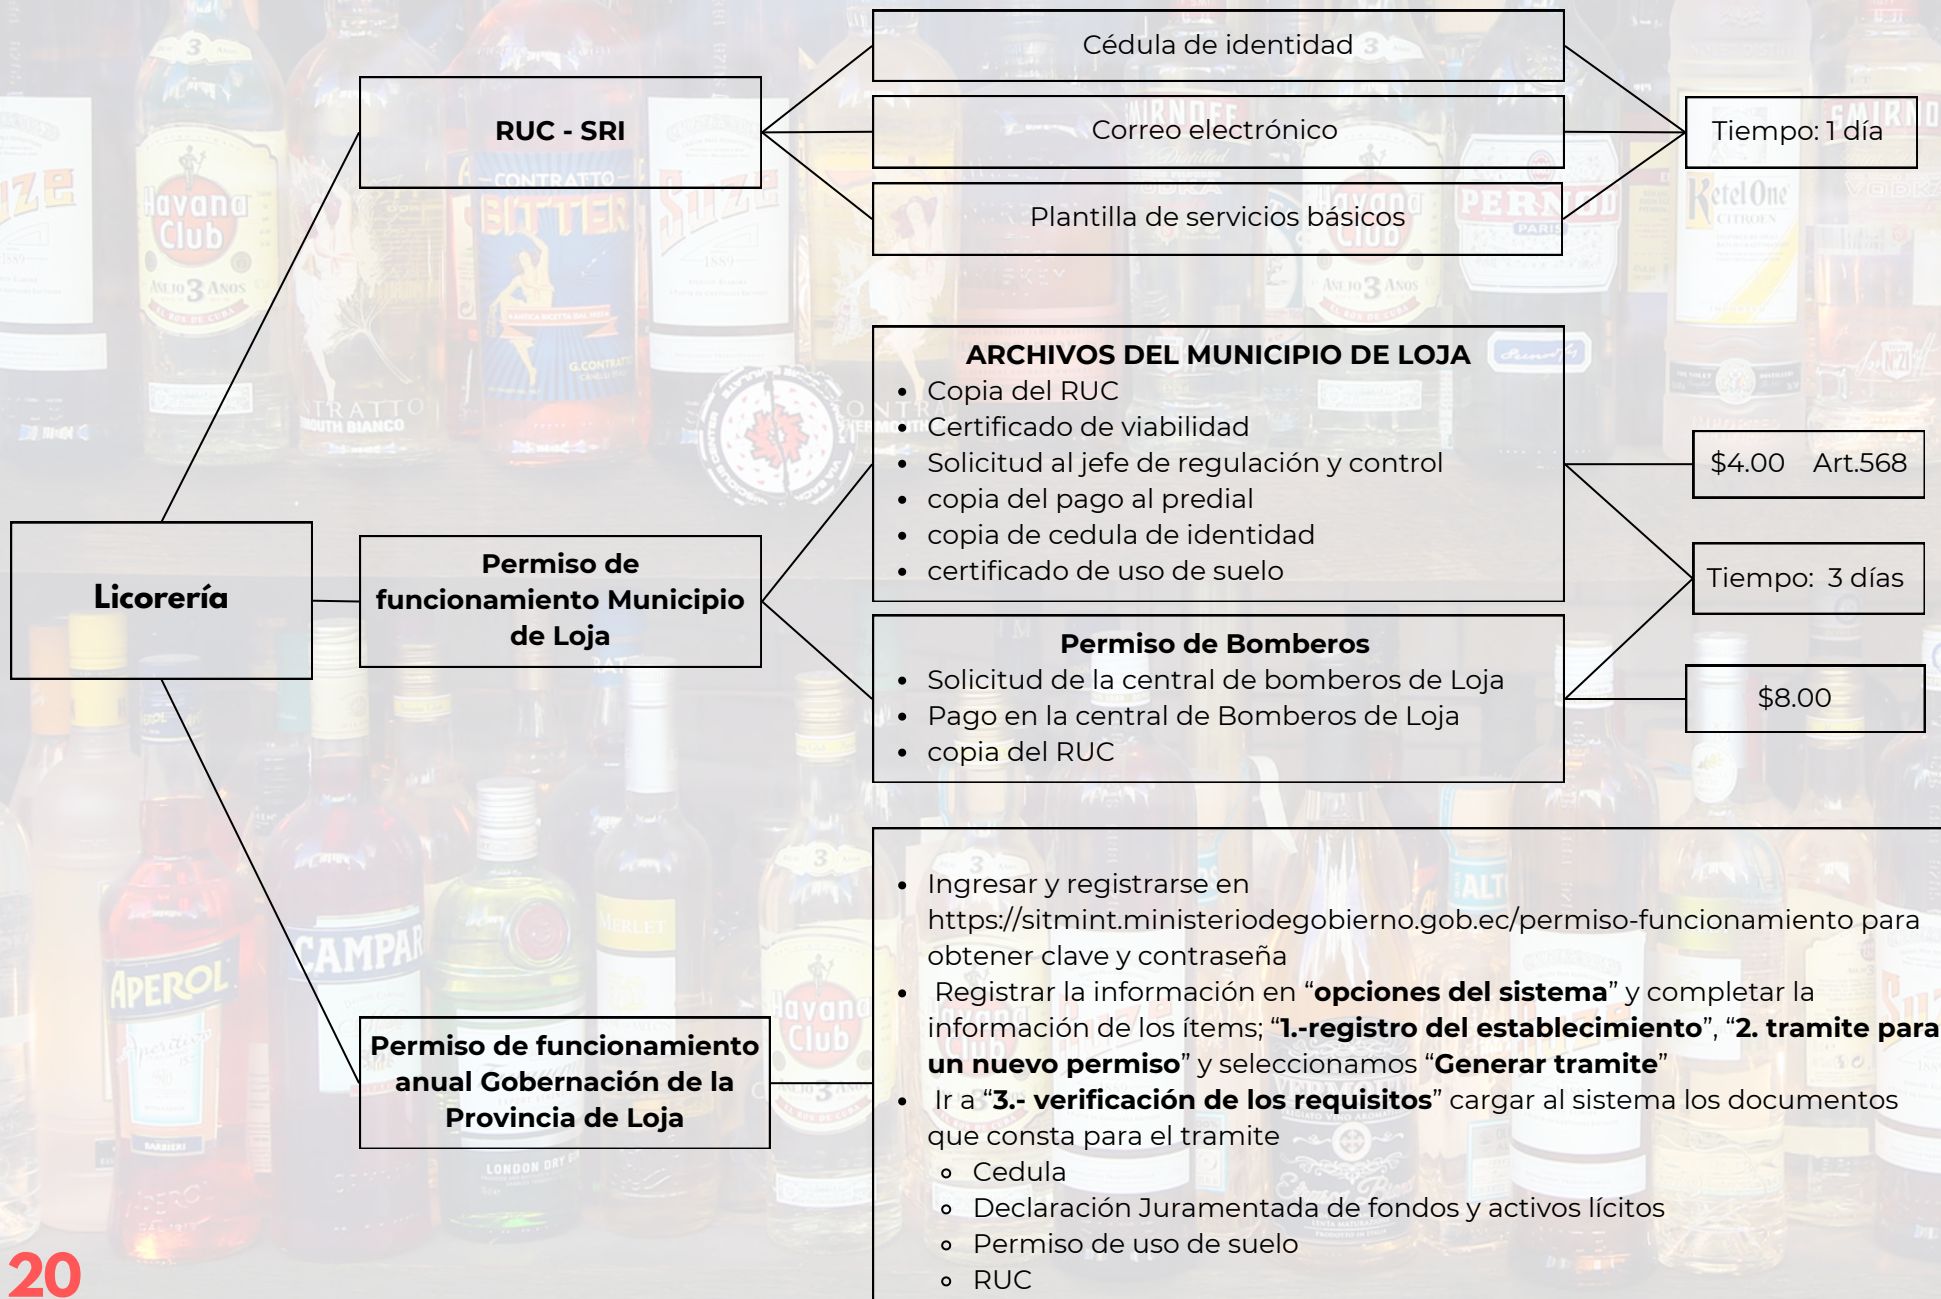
Licorería

RUC - SRI

Cédula de identidad

Correo electrónico

Plantilla de servicios básicos

Tiempo: 1 día

Permiso de funcionamiento Municipio de Loja

ARCHIVOS DEL MUNICIPIO DE LOJA
- Copia del RUC
- Certificado de viabilidad
- Solicitud al jefe de regulación y control
- copia del pago al predial
- copia de cedula de identidad
- certificado de uso de suelo

$4.00 Art.568

Tiempo: 3 días

Permiso de Bomberos
- Solicitud de la central de bomberos de Loja
- Pago en la central de Bomberos de Loja
- copia del RUC

$8.00

Permiso de funcionamiento anual Gobernación de la Provincia de Loja

- Ingresar y registrarse en https://sitmint.ministeriodegobierno.gob.ec/permiso-funcionamiento para obtener clave y contraseña
- Registrar la información en "**opciones del sistema**" y completar la información de los ítems; "**1.-registro del establecimiento**", "**2. tramite para un nuevo permiso**" y seleccionamos "**Generar tramite**"
- Ir a "**3.- verificación de los requisitos**" cargar al sistema los documentos que consta para el tramite
  - Cedula
  - Declaración Juramentada de fondos y activos lícitos
  - Permiso de uso de suelo
  - RUC

20